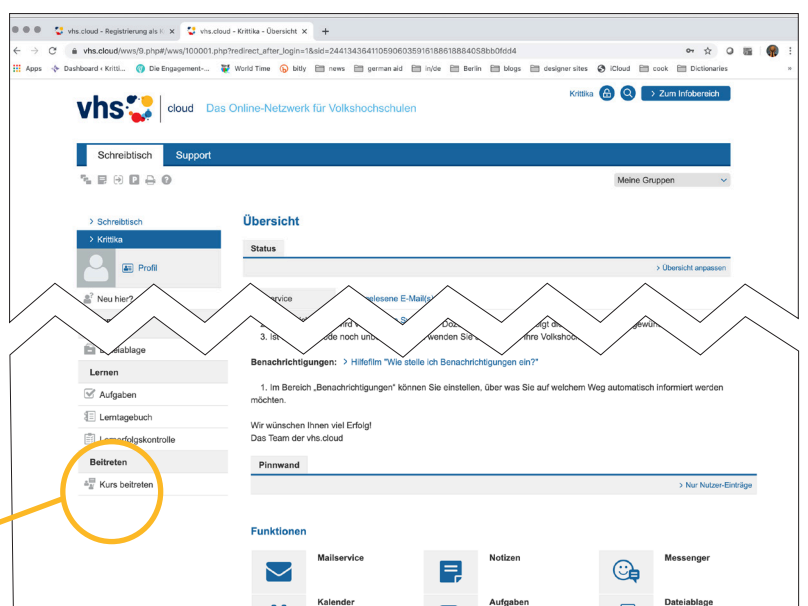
vhs.cloud - Registrierung als K ×
vhs.cloud - Krittika - Übersicht ×
+
vhs.cloud/wws/9.php#/wws/100001.php?redirect_after_login=1&sid=24413436411059060359161886188840S8bb0fdd4
Apps
Dashboard • Kritti...
Die Engagement-...
World Time
bitly
news
german aid
in/de
Berlin
blogs
designer sites
iCloud
cook
Dictionaries

vhs cloud Das Online-Netzwerk für Volkshochschulen

Krittika
> Zum Infobereich

Schreibtisch
Support

Meine Gruppen

> Schreibtisch
> Krittika
Profil

Übersicht

Status

> Übersicht anpassen

Neu hier?
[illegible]ervice
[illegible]elesene E-Mail(s)
2. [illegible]ird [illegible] Doz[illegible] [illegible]igt d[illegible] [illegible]gewü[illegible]
3. Ist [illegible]ode noch unb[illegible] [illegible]wenden Sie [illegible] Ihre Volkshoc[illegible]

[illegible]ablage

Benachrichtigungen: > Hilfefilm "Wie stelle ich Benachrichtigungen ein?"

Lernen

1. Im Bereich „Benachrichtigungen" können Sie einstellen, über was Sie auf welchem Weg automatisch informiert werden möchten.

Aufgaben
Lerntagebuch
L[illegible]erfolgskontrolle

Wir wünschen Ihnen viel Erfolg!
Das Team der vhs.cloud

Beitreten
Kurs beitreten

Pinnwand
> Nur Nutzer-Einträge

Funktionen

Mailservice
Notizen
Messenger
Kalender
Aufgaben
Dateiablage